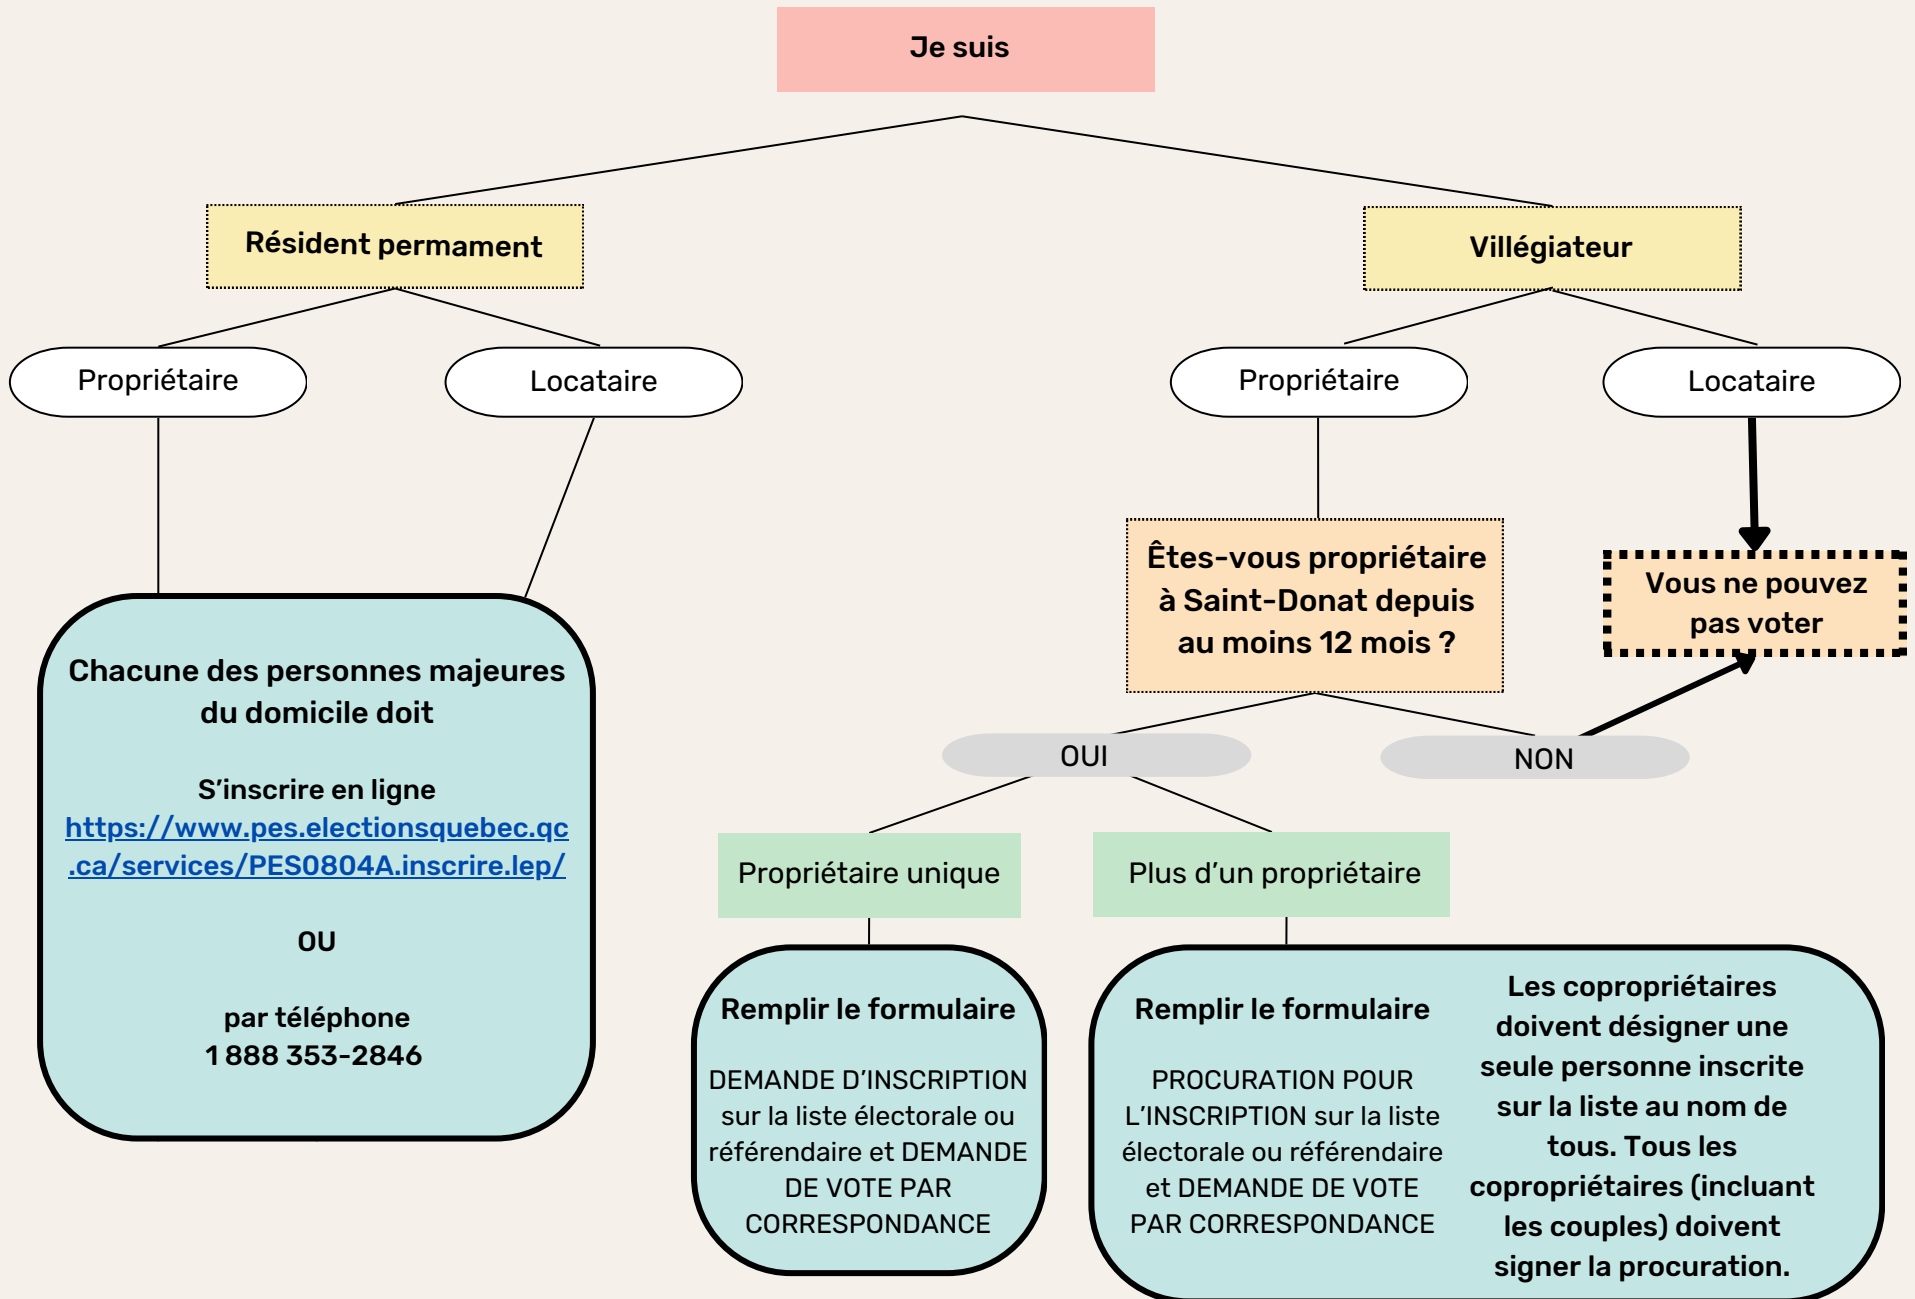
Je suis

Résident permanent

Villégiateur

Propriétaire

Locataire

Propriétaire

Locataire

Chacune des personnes majeures du domicile doit

S'inscrire en ligne
https://www.pes.electionsquebec.qc.ca/services/PES0804A.inscrire.lep/

OU

par téléphone
1 888 353-2846

Êtes-vous propriétaire à Saint-Donat depuis au moins 12 mois ?

Vous ne pouvez pas voter

OUI

NON

Propriétaire unique

Plus d'un propriétaire

Remplir le formulaire

DEMANDE D'INSCRIPTION sur la liste électorale ou référendaire et DEMANDE DE VOTE PAR CORRESPONDANCE

Remplir le formulaire

PROCURATION POUR L'INSCRIPTION sur la liste électorale ou référendaire et DEMANDE DE VOTE PAR CORRESPONDANCE

Les copropriétaires doivent désigner une seule personne inscrite sur la liste au nom de tous. Tous les copropriétaires (incluant les couples) doivent signer la procuration.